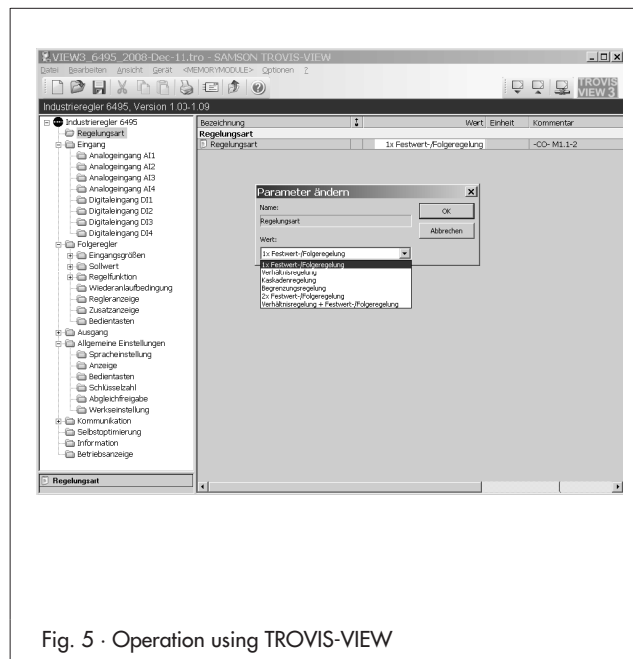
VIEW3_6495_2008-Dec-11.tro - SAMSON TROVIS-VIEW

Datei Bearbeiten Ansicht Gerät <MEMORYMODULE> Optionen ?

TROVIS VIEW 3

Industrieregler 6495, Version 1.03-1.09

Industrieregler 6495
Regelungsart
Eingang
Analogeingang AI1
Analogeingang AI2
Analogeingang AI3
Analogeingang AI4
Digitaleingang DI1
Digitaleingang DI2
Digitaleingang DI3
Digitaleingang DI4
Folgeregler
Eingangsgrößen
Sollwert
Regelfunktion
Wiederanlaufbedingung
Regleranzeige
Zusatzanzeige
Bedientasten
Ausgang
Allgemeine Einstellungen
Spracheinstellung
Anzeige
Bedientasten
Schlüsselzahl
Abgleichfreigabe
Werkseinstellung
Kommunikation
Selbstoptimierung
Information
Betriebsanzeige

Regelungsart

| Bezeichnung | | Wert | Einheit | Kommentar |
|---|---|---|---|---|
| Regelungsart | | | | |
| Regelungsart | | 1x Festwert-/Folgeregelung | | -CO- M1.1-2 |

Parameter ändern
Name:
Regelungsart
OK
Abbrechen
Wert:
1x Festwert-/Folgeregelung
1x Festwert-/Folgeregelung
Verhältnisregelung
Kaskadenregelung
Begrenzungsregelung
2x Festwert-/Folgeregelung
Verhältnisregelung + Festwert-/Folgeregelung

Fig. 5 · Operation using TROVIS-VIEW